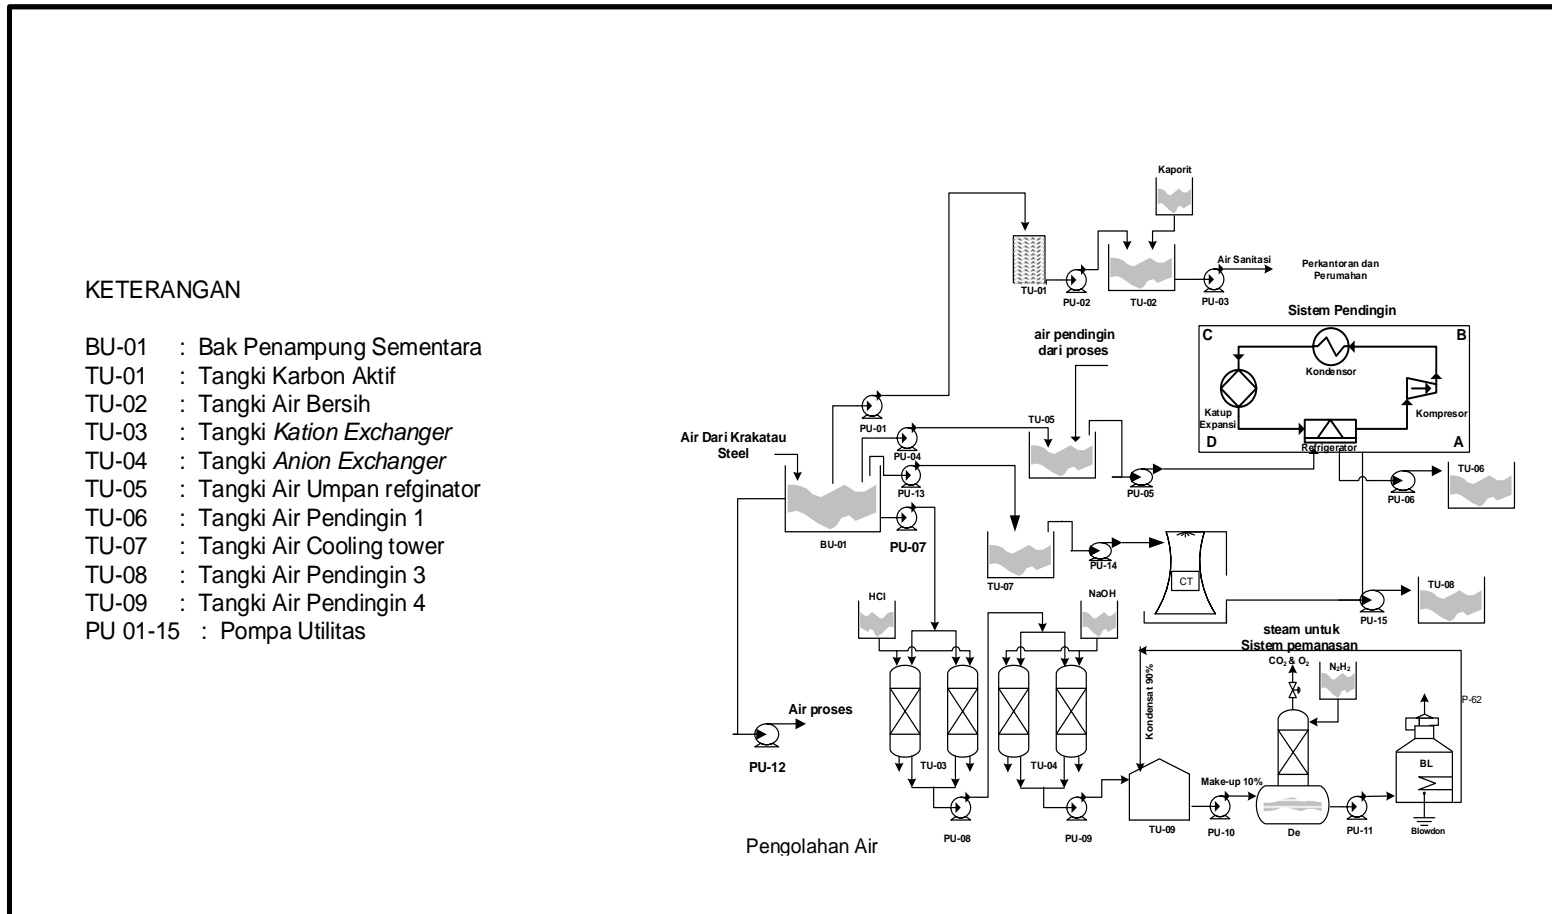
KETERANGAN

BU-01 : Bak Penampung Sementara
TU-01 : Tangki Karbon Aktif
TU-02 : Tangki Air Bersih
TU-03 : Tangki *Kation Exchanger*
TU-04 : Tangki *Anion Exchanger*
TU-05 : Tangki Air Umpan refginator
TU-06 : Tangki Air Pendingin 1
TU-07 : Tangki Air Cooling tower
TU-08 : Tangki Air Pendingin 3
TU-09 : Tangki Air Pendingin 4
PU 01-15 : Pompa Utilitas

Kaporit
TU-01
PU-02
TU-02
Air Sanitasi
PU-03
Perkantoran dan Perumahan
Sistem Pendingin
C
B
Kondensor
Katup Expansi
Kompresor
D
A
Refrigerator
air pendingin dari proses
TU-05
PU-05
PU-01
PU-04
PU-13
Air Dari Krakatau Steel
BU-01
PU-07
TU-06
PU-06
TU-07
PU-14
CT
TU-08
PU-15
HCl
NaOH
steam untuk Sistem pemanasan
$CO_2$ & $O_2$
$N_2H_2$
P-62
Kondensat 90%
Air proses
PU-12
TU-03
TU-04
BL
Make-up 10%
PU-08
PU-09
TU-09
PU-10
De
PU-11
Blowdon
Pengolahan Air